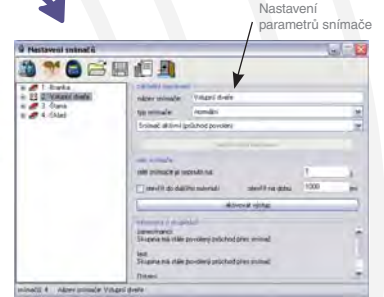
Nastavení parametrů snímače

Nastavení snímačů

1. Branka
2. Vstupní dveře
3. Šatna
4. Sklad

základní nastavení
název snímače: Vstupní dveře
typ snímače: normální
Snímač aktivní (průchod povolen)

stav snímače
stav snímače je sepnuto na: 1
otevřít do dalšího sevření
otevřít na dobu: 1000 ms
aktivovat výstup

nastavení skupin
zaměstnanci
Skupina má stále povolený průchod přes snímač
test
Skupina má stále povolený průchod přes snímač
Převzní

snímačů: 4 Adresa snímače: Vstupní dveře